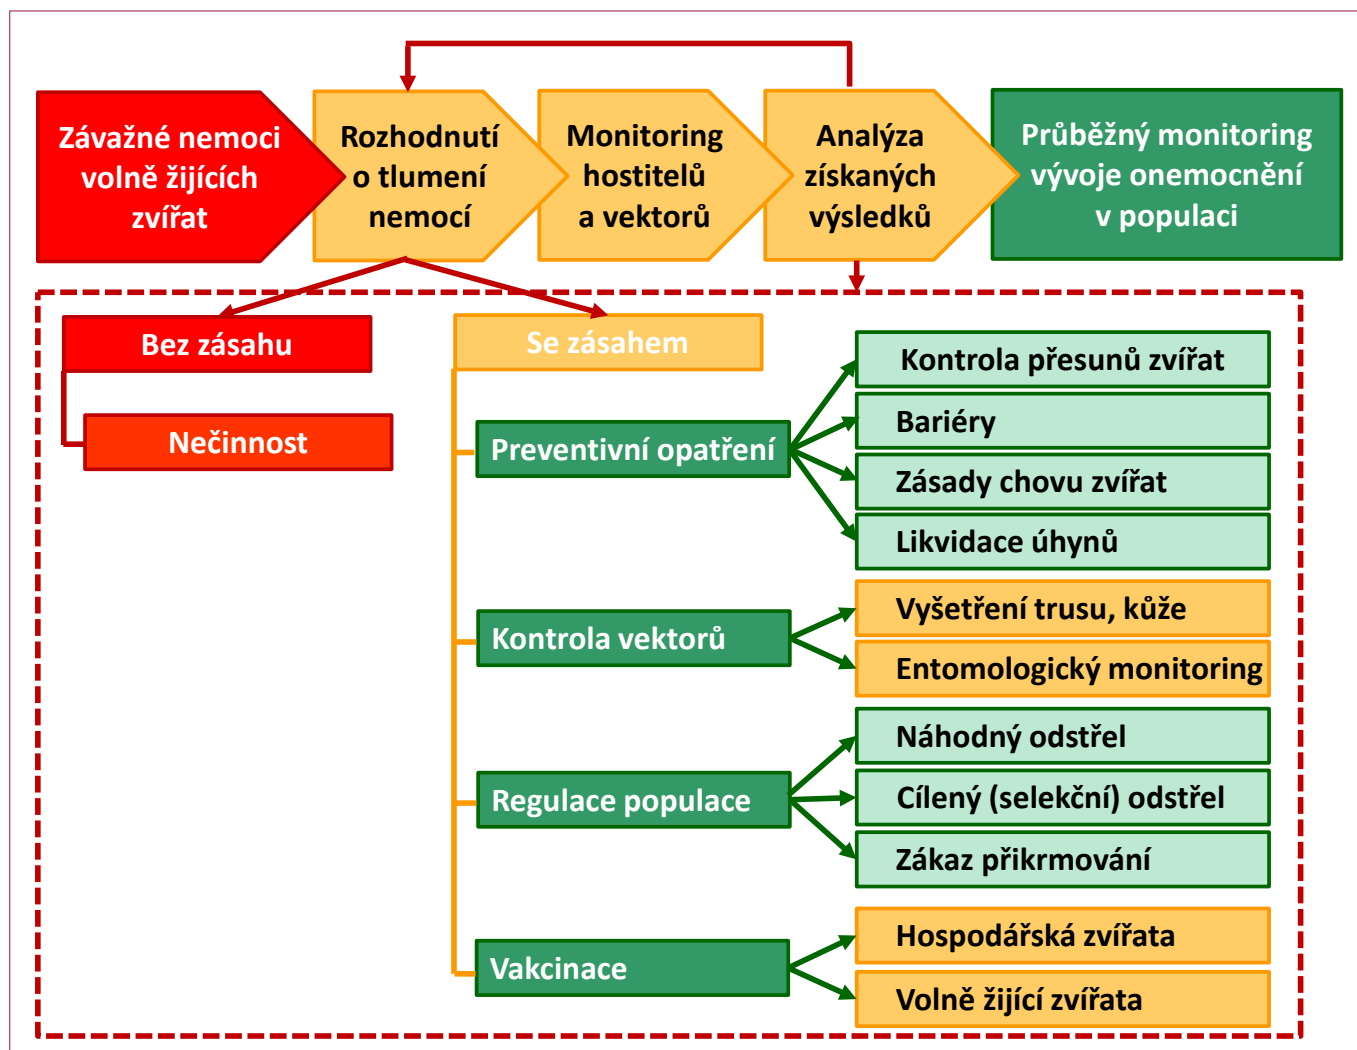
Závažné nemoci volně žijících zvířat

Rozhodnutí o tlumení nemocí

Monitoring hostitelů a vektorů

Analýza získaných výsledků

Průběžný monitoring vývoje onemocnění v populaci

Bez zásahu

Nečinnost

Se zásahem

Preventivní opatření

Kontrola přesunů zvířat

Bariéry

Zásady chovu zvířat

Likvidace úhynů

Kontrola vektorů

Vyšetření trusu, kůže

Entomologický monitoring

Regulace populace

Náhodný odstřel

Cílený (selekční) odstřel

Zákaz přikrmování

Vakcinace

Hospodářská zvířata

Volně žijící zvířata